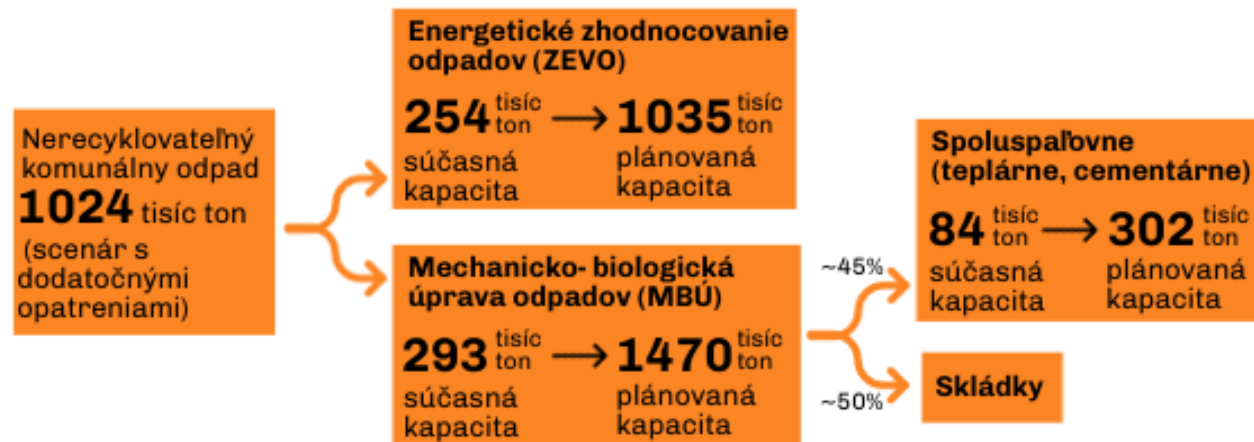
Nerecyklovateľný komunálny odpad
1024 tisíc ton
(scenár s dodatočnými opatreniami)

Energetické zhodnocovanie odpadov (ZEVO)
254 tisíc ton → 1035 tisíc ton
súčasná kapacita
plánovaná kapacita

Mechanicko- biologická úprava odpadov (MBÚ)
293 tisíc ton → 1470 tisíc ton
súčasná kapacita
plánovaná kapacita

~45%

~50%

Spoluspaľovne (teplárne, cementárne)
84 tisíc ton → 302 tisíc ton
súčasná kapacita
plánovaná kapacita

Skládky